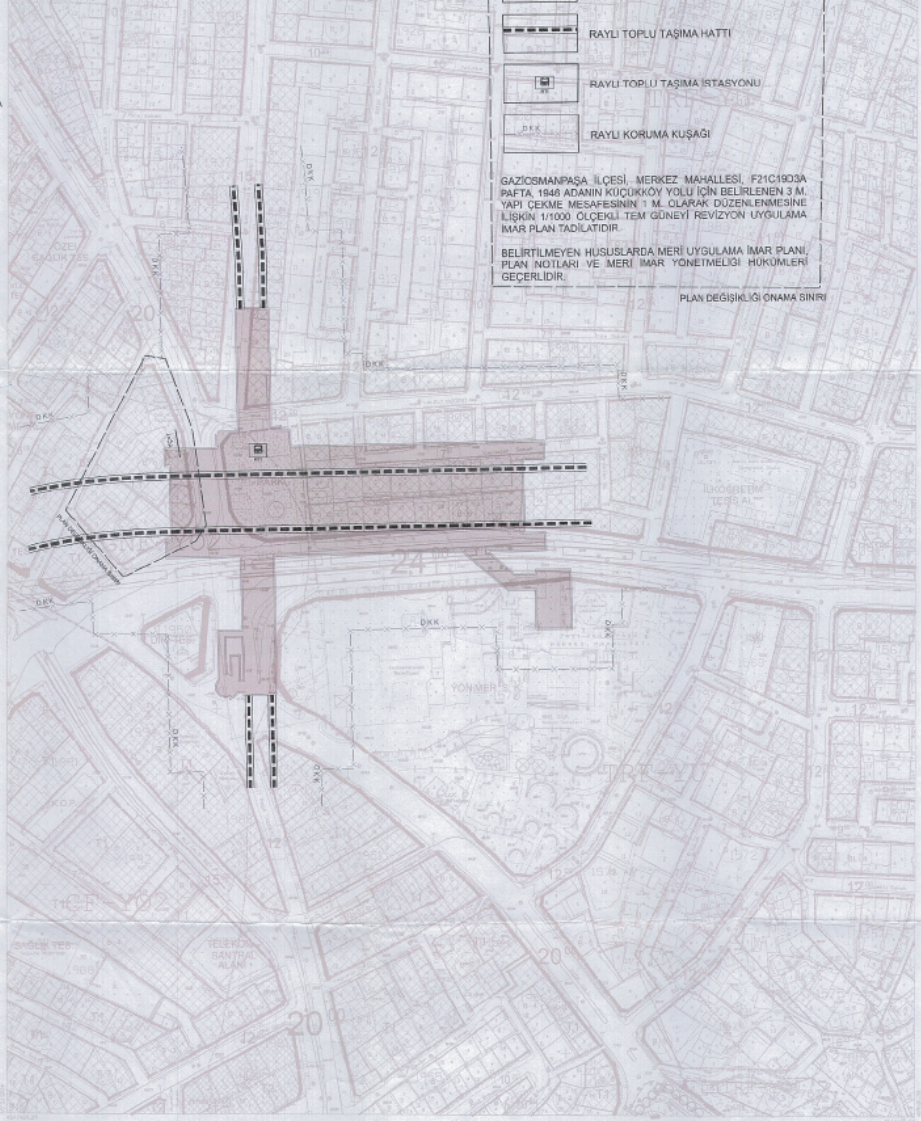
RAYLI TOPLU TAŞIMA HATTI

RAYLI TOPLU TAŞIMA İSTASYONU

DKK

RAYLI KORUMA KUŞAĞI

GAZİOSMANPAŞA İLÇESİ, MERKEZ MAHALLESİ, F21C19D3A PAFTA, 1946 ADANIN KÜÇÜKKÖY YOLU İÇİN BELİRLENEN 3 M. YAPI ÇEKME MESAFESİNİN 1 M. OLARAK DÜZENLENMESİNE İLİŞKİN 1/1000 ÖLÇEKLİ TEM GÜNEYİ REVİZYON UYGULAMA İMAR PLAN TADİLATIDIR.

BELİRTİLMEYEN HUSUSLARDA MERİ UYGULAMA İMAR PLANI, PLAN NOTLARI VE MERİ İMAR YÖNETMELİĞİ HÜKÜMLERİ GEÇERLİDİR.

PLAN DEĞİŞİKLİĞİ ONAMA SINIRI

DKK

DKK

DKK

DKK

DKK

DKK

DKK

DKK

DKK

20

32

24

İLKÖĞRETİM TESİS ALANI

YÖNMER

SAĞLIK TESİSİ

TELEKOM SANTRAL ALANI

20

20

12

12

12

12